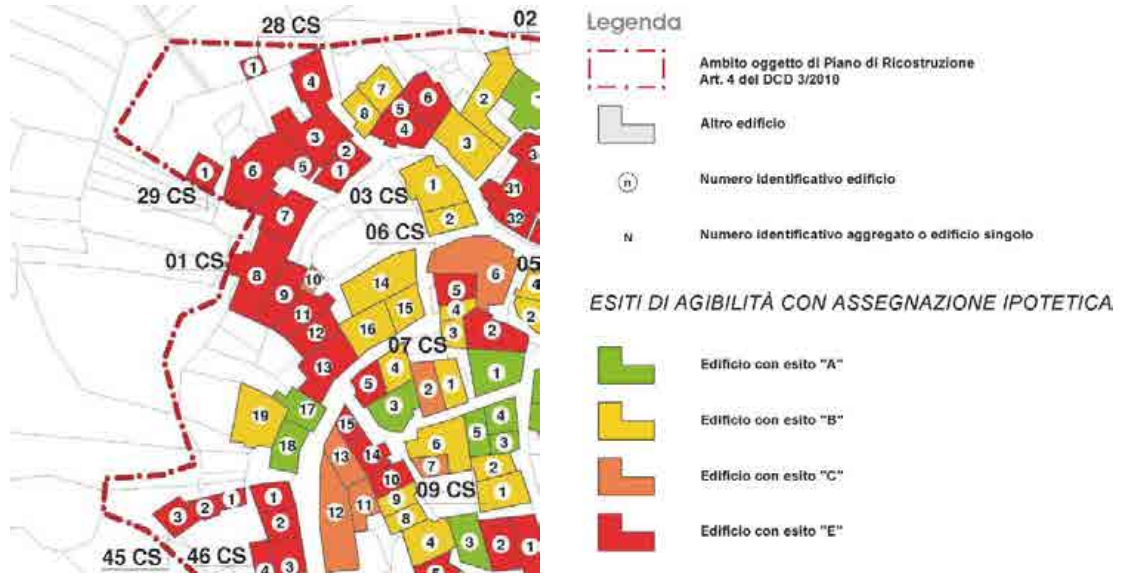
28 CS
02
1
4
7
8
5
6
4
2
3
3
2
1
6
5
1
29 CS
03 CS
1
2
31
32
7
06 CS
01 CS
8
10
6
05
9
14
5
4
11
15
4
3
2
12
16
07 CS
13
4
5
1
3
2
1
19
17
3
18
15
4
13
14
6
5
3
7
2
10
12
11
9
09 CS
1
8
3
2
1
1
2
4
3
2
1
45 CS
46 CS
4
3

Legenda

Ambito oggetto di Piano di Ricostruzione
Art. 4 del DCD 3/2010

Altro edificio

n Numero identificativo edificio

N Numero identificativo aggregato o edificio singolo

ESITI DI AGIBILITÀ CON ASSEGNAZIONE IPOTETICA

Edificio con esito "A"

Edificio con esito "B"

Edificio con esito "C"

Edificio con esito "E"